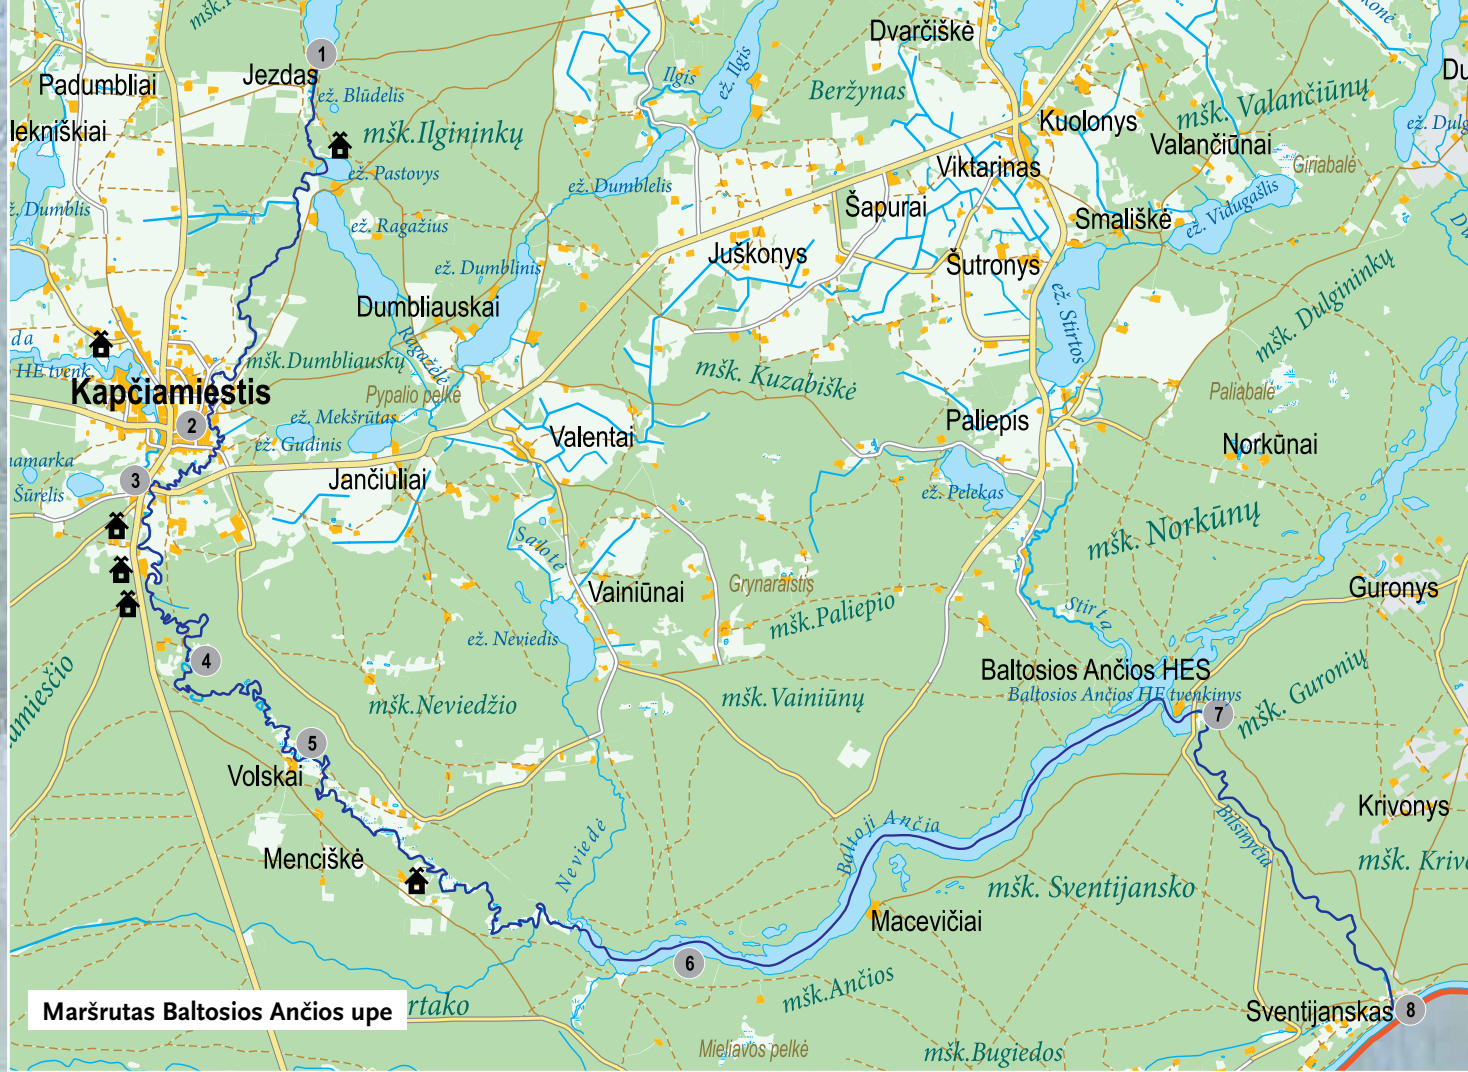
mšk.
Padumbliai
Jezdas
1
ež. Blūdelis
mšk.Ilgininkų
Iekniškiai
ež. Pastovys
ž. Dumblis
ež. Ragažius
Ilgis
ež. Ilgis
ež. Dumblelis
Dvarčiškė
Beržynas
Kuolonys
Valančiūnai
mšk. Valančiūnų
Ginabalė
Du
ež. Dulg
Viktarinas
Šapurai
Smališkė
ež. Vidugalis
Juškonys
Šutronys
ež. Dumblinis
Dumbliauskai
ež. Stirtos
mšk. Dulgininkų
da
HE tvenk
Kapčiamiestis
mšk.Dumbliauskų
Ragažė
Pypalio pelkė
mšk. Kuzabiškė
Paliabalė
ež. Mekšrūtas
2
ež. Gudinis
Valentai
Paliepis
Norkūnai
amarka
3
Šurelis
Jančiuliai
ež. Pelekas
mšk. Norkūnų
Saltotė
Vainiūnai
Grynaraistis
mšk.Paliepio
Guronys
Stirta
miesčio
4
ež. Neviedis
Baltosios Ančios HES
Baltosios Ančios HE tvenkinys
mšk.Neviedžio
mšk.Vainiūnų
7
mšk. Guronių
5
Volskai
Krivonys
Bilsinyčia
Baltoji Ančia
Neviedė
Menciškė
mšk. Kriv
mšk. Sventijansko
Macevičiai
6
mšk.Ančios
Maršrutas Baltosios Ančios upe
rtako
Sventijanskas
8
Mieliavos pelkė
mšk.Bugiedos